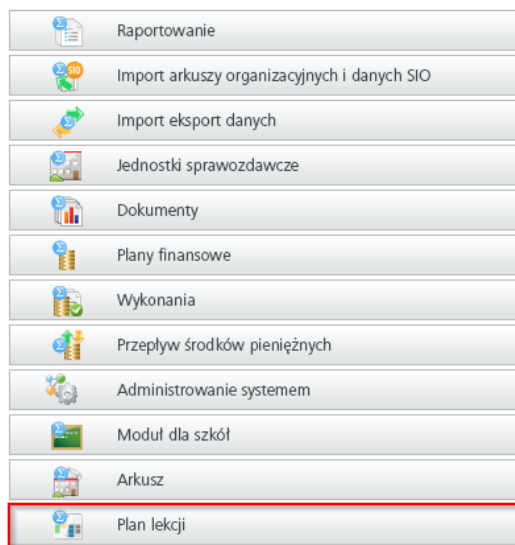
Raportowanie

Import arkuszy organizacyjnych i danych SIO

Import eksport danych

Jednostki sprawozdawcze

Dokumenty

Plany finansowe

Wykonania

Przepływ środków pieniężnych

Administrowanie systemem

Moduł dla szkół

Arkusz

Plan lekcji